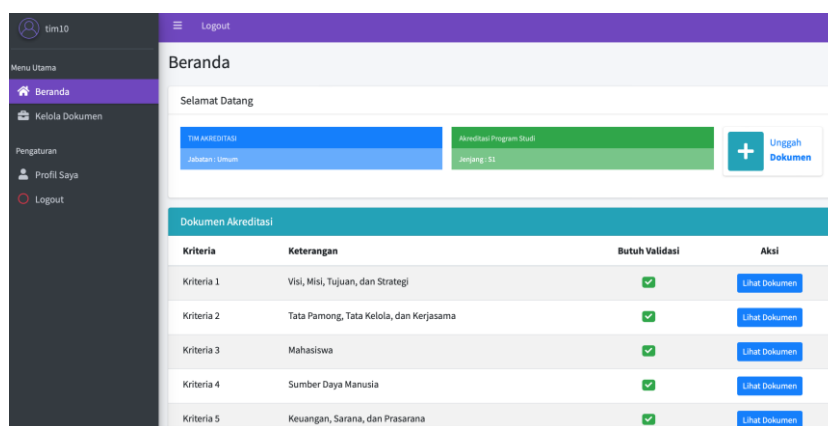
tim10

Menu Utama

Beranda

Kelola Dokumen

Pengaturan

Profil Saya

Logout

Logout

Beranda

Selamat Datang

TIM AKREDITASI

Jabatan : Umum

Akreditasi Program Studi

Jenjang : S1

Unggah Dokumen

Dokumen Akreditasi

| Kriteria | Keterangan | Butuh Validasi | Aksi |
|---|---|---|---|
| Kriteria 1 | Visi, Misi, Tujuan, dan Strategi | | Lihat Dokumen |
| Kriteria 2 | Tata Pamong, Tata Kelola, dan Kerjasama | | Lihat Dokumen |
| Kriteria 3 | Mahasiswa | | Lihat Dokumen |
| Kriteria 4 | Sumber Daya Manusia | | Lihat Dokumen |
| Kriteria 5 | Keuangan, Sarana, dan Prasarana | | Lihat Dokumen |